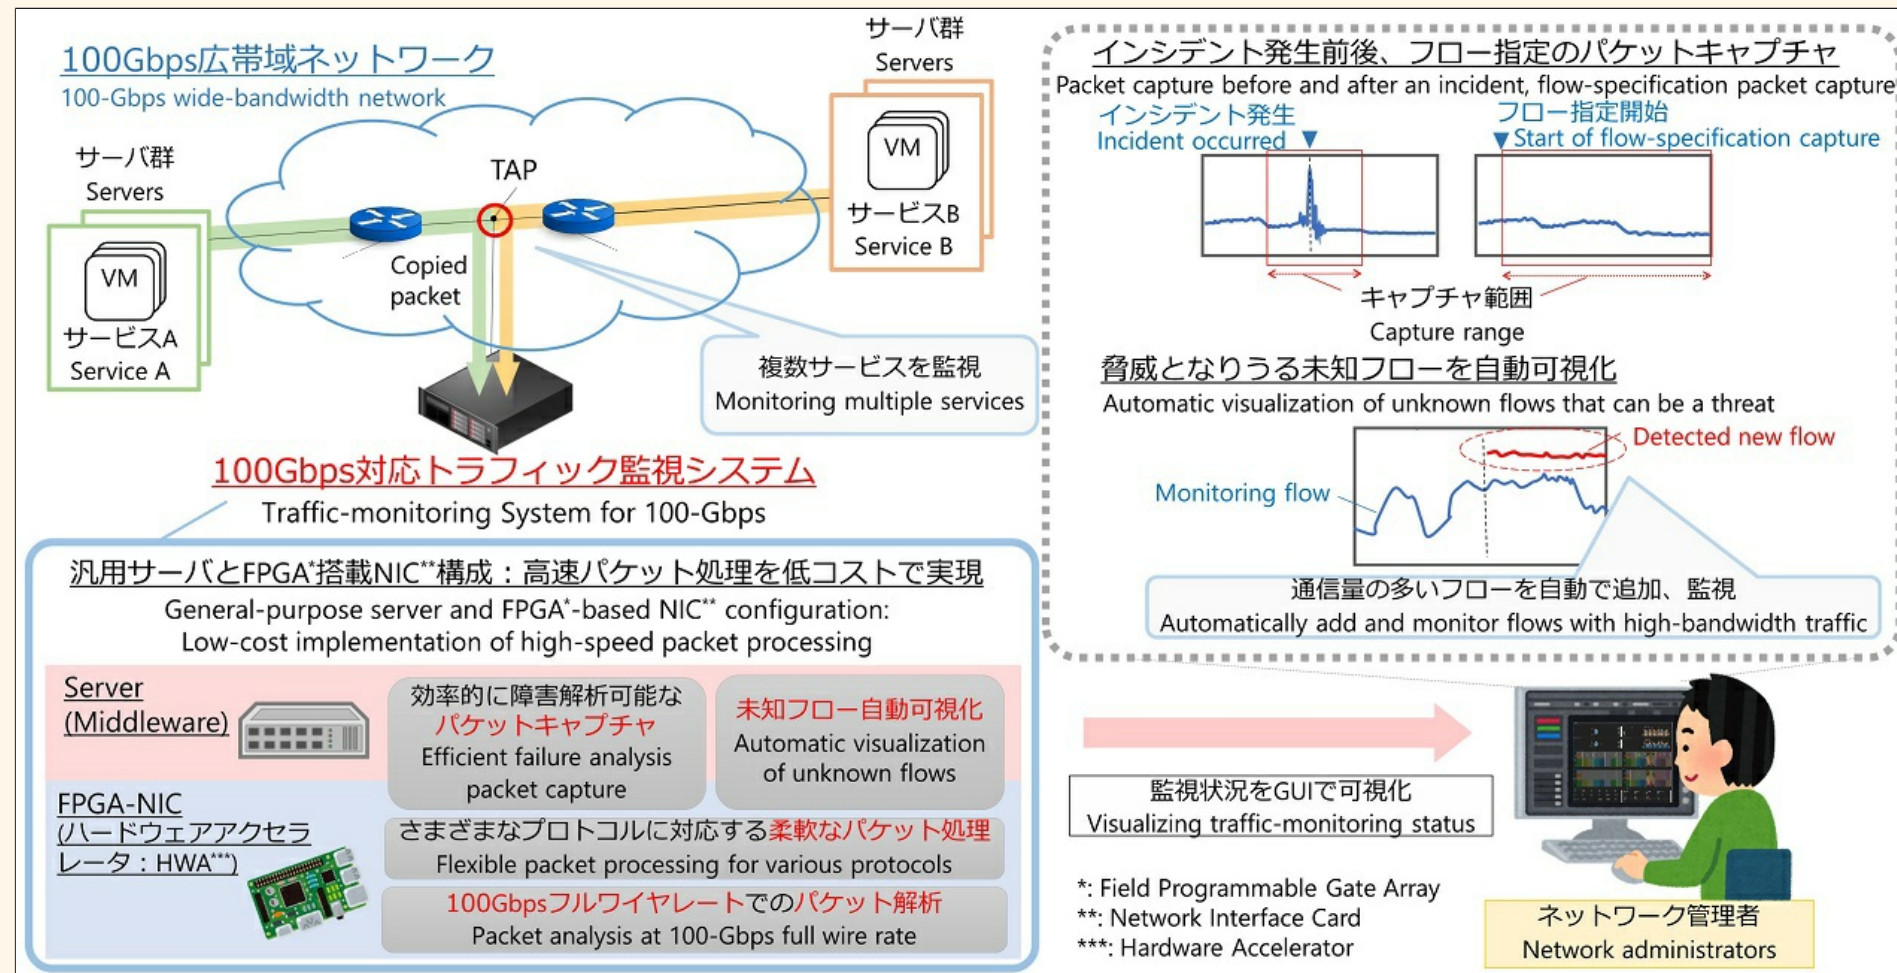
100Gbps広帯域ネットワーク
100-Gbps wide-bandwidth network

サーバ群
Servers

VM
サービスA
Service A

TAP

Copied packet

サーバ群
Servers

VM
サービスB
Service B

複数サービスを監視
Monitoring multiple services

100Gbps対応トラフィック監視システム
Traffic-monitoring System for 100-Gbps

汎用サーバとFPGA*搭載NIC**構成：高速パケット処理を低コストで実現
General-purpose server and FPGA*-based NIC** configuration: Low-cost implementation of high-speed packet processing

Server (Middleware)

効率的に障害解析可能なパケットキャプチャ
Efficient failure analysis packet capture

未知フロー自動可視化
Automatic visualization of unknown flows

FPGA-NIC (ハードウェアアクセラレータ：HWA***)

さまざまなプロトコルに対応する柔軟なパケット処理
Flexible packet processing for various protocols

100Gbpsフルワイヤレートでのパケット解析
Packet analysis at 100-Gbps full wire rate

インシデント発生前後、フロー指定のパケットキャプチャ
Packet capture before and after an incident, flow-specification packet capture

インシデント発生
Incident occurred

フロー指定開始
Start of flow-specification capture

キャプチャ範囲
Capture range

脅威となりうる未知フローを自動可視化
Automatic visualization of unknown flows that can be a threat

Detected new flow

Monitoring flow

通信量の多いフローを自動で追加、監視
Automatically add and monitor flows with high-bandwidth traffic

監視状況をGUIで可視化
Visualizing traffic-monitoring status

*: Field Programmable Gate Array
**: Network Interface Card
***: Hardware Accelerator

ネットワーク管理者
Network administrators